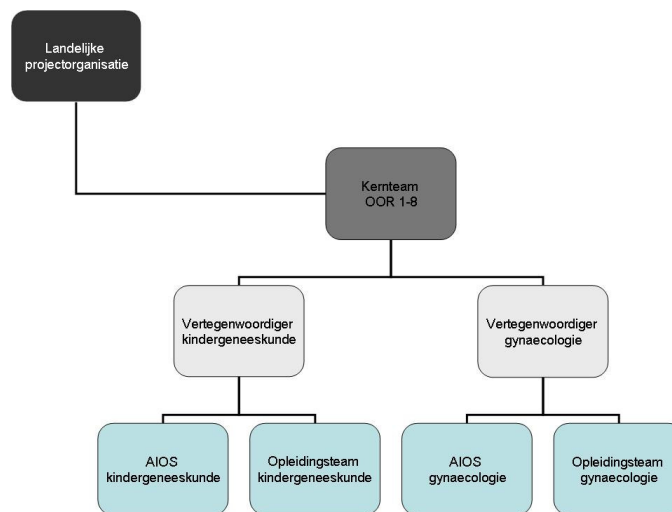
Landelijke projectorganisatie

Kernteam OOR 1-8

Vertegenwoordiger kindergeneeskunde

Vertegenwoordiger gynaecologie

AIOS kindergeneeskunde

Opleidingsteam kindergeneeskunde

AIOS gynaecologie

Opleidingsteam gynaecologie